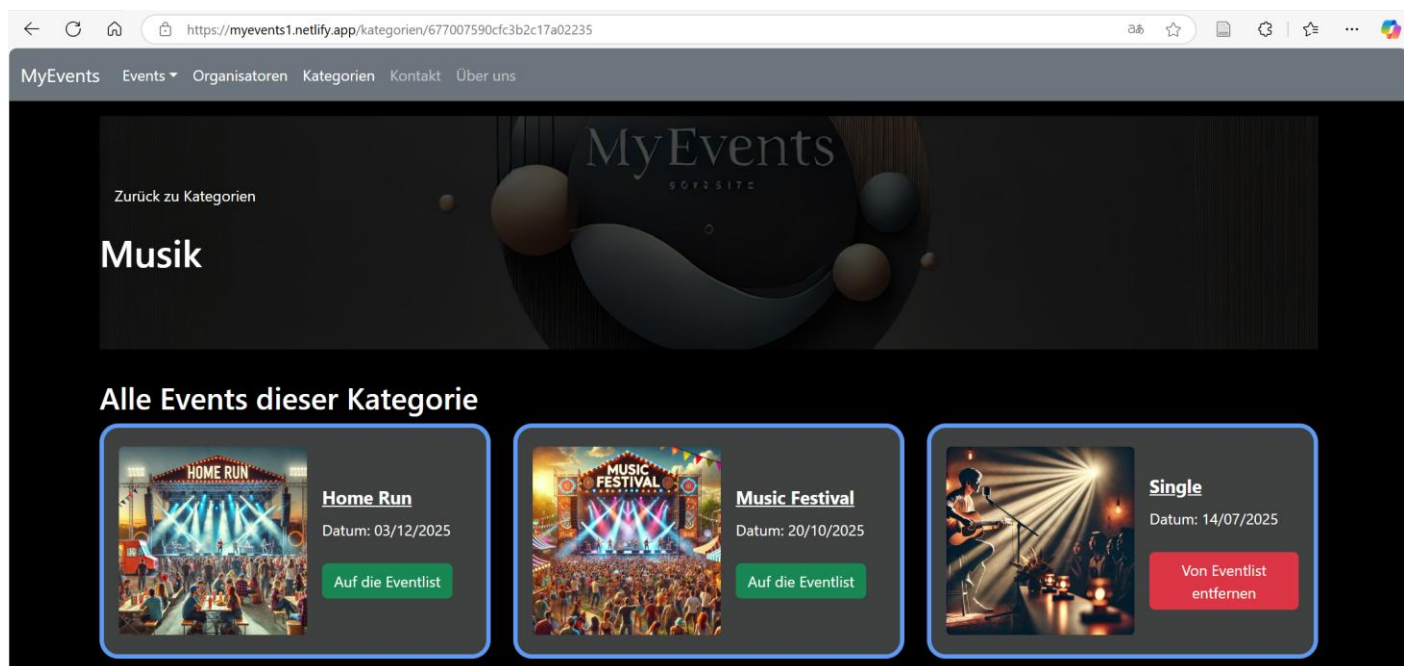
https://myevents1.netlify.app/kategorien/677007590cfc3b2c17a02235

MyEvents Events Organisatoren Kategorien Kontakt Über uns

MyEvents

Zurück zu Kategorien

Musik

Alle Events dieser Kategorie

HOME RUN

Home Run
Datum: 03/12/2025
Auf die Eventlist

MUSIC FESTIVAL

Music Festival
Datum: 20/10/2025
Auf die Eventlist

Single
Datum: 14/07/2025
Von Eventlist entfernen